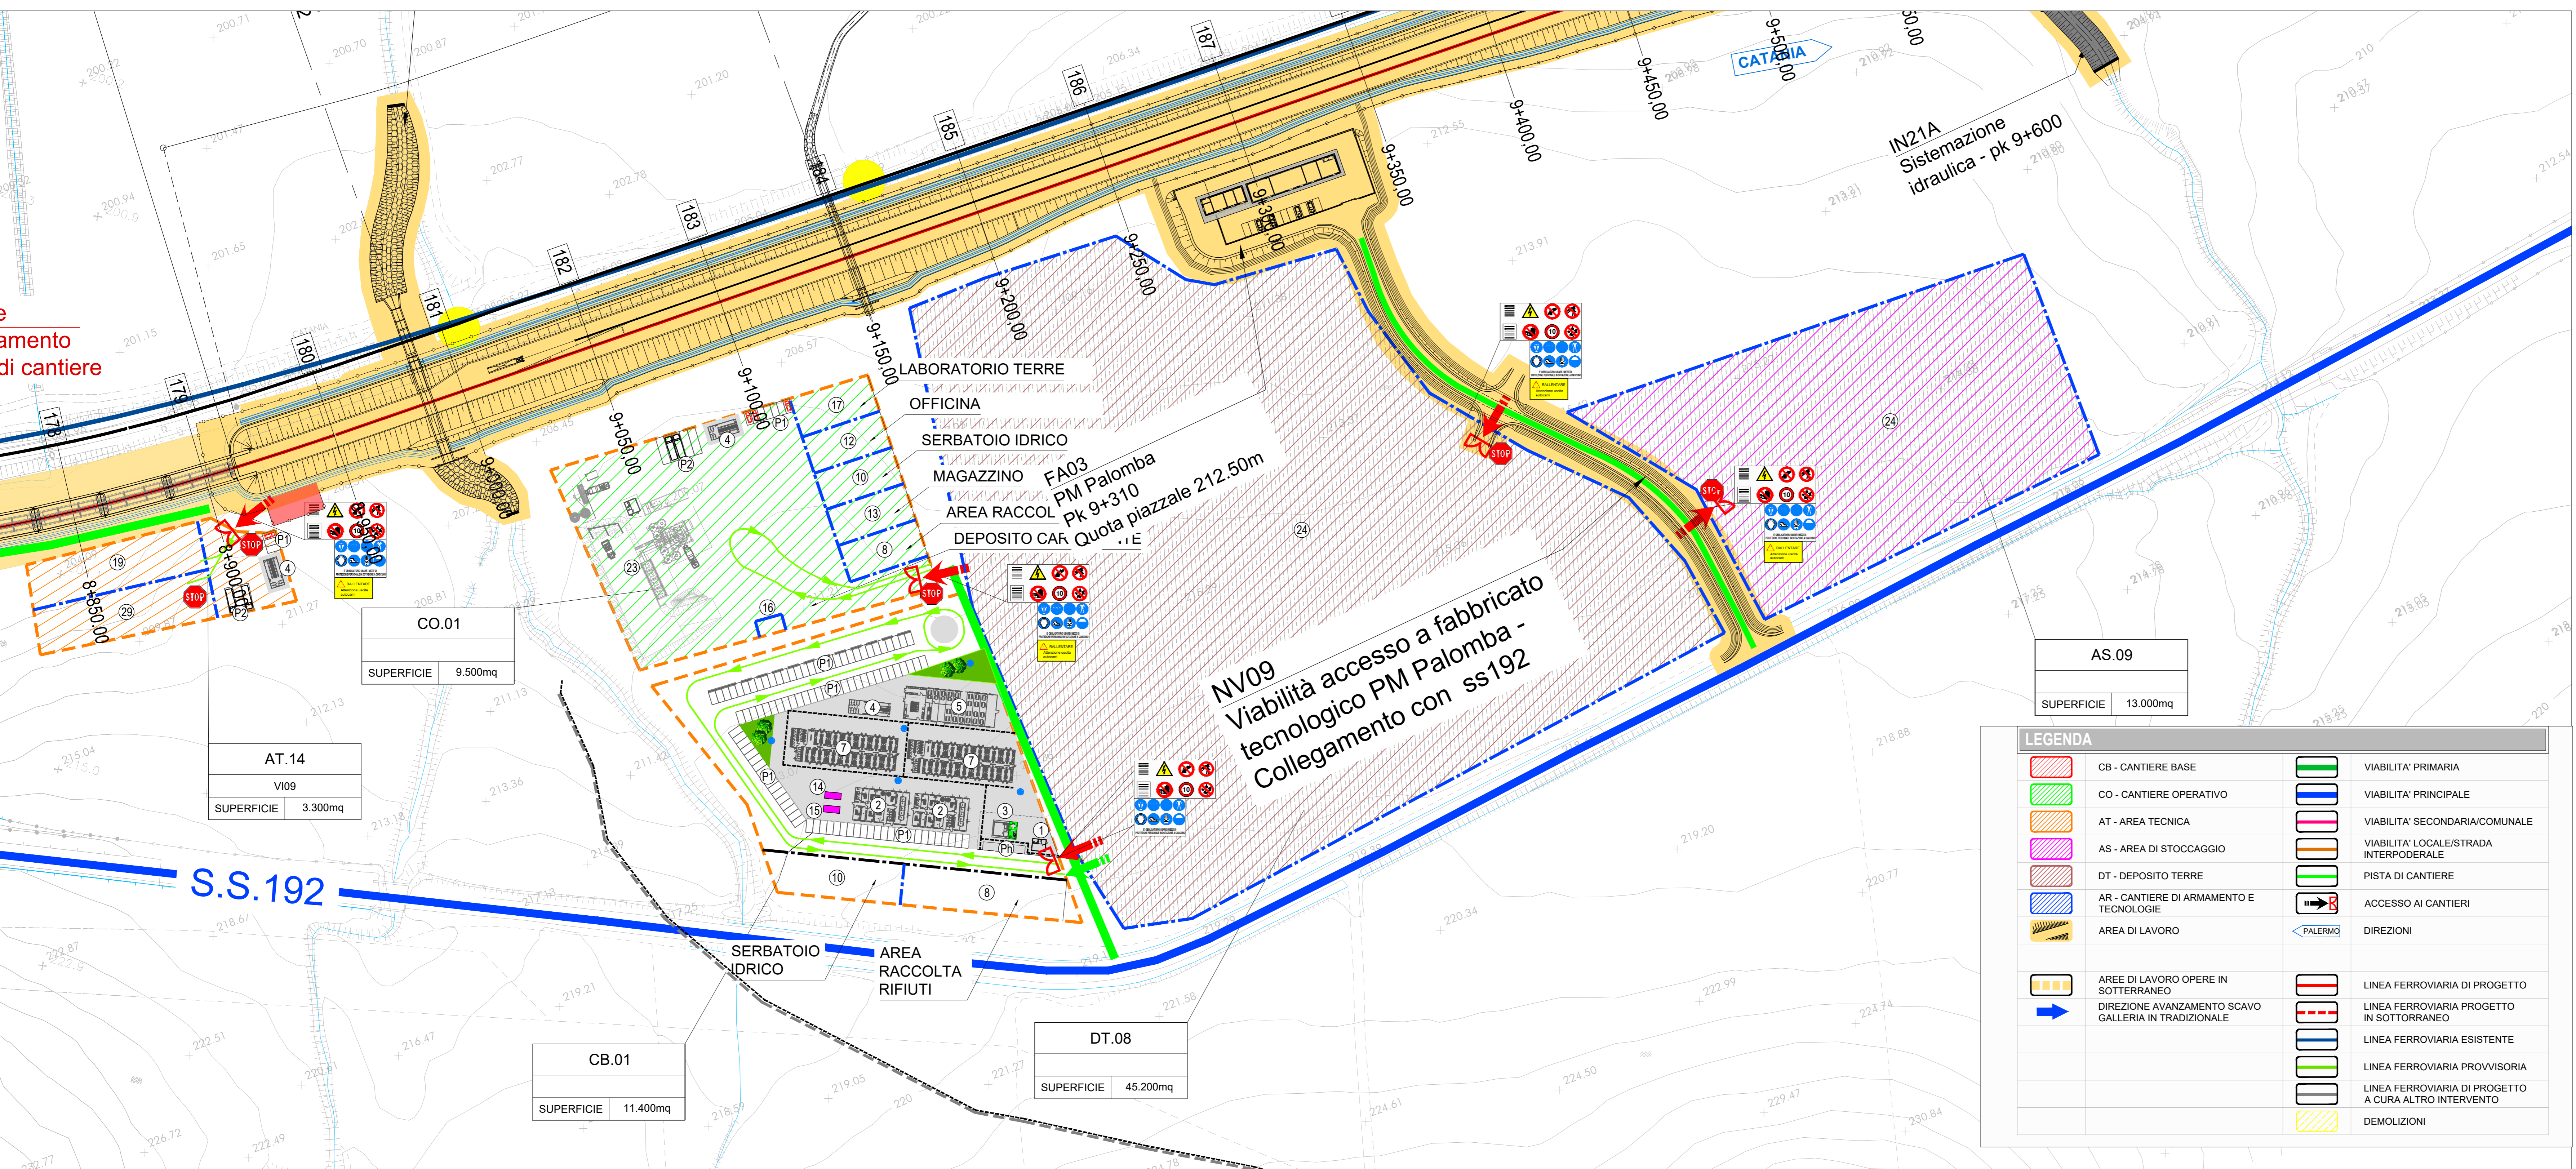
e
amento
di cantiere

CATANIA

IN21A
Sistemazione
idraulica - pk 9+600

9+500,00
9+450,00
9+400,00
9+350,00
9+300,00
9+250,00
9+200,00
9+150,00
9+100,00
9+050,00
9+000,00
8+900,00
8+850,00

187
186
185
184
183
182
181
180
179
178

LABORATORIO TERRE
OFFICINA
SERBATOIO IDRICO
MAGAZZINO
AREA RACCOL
DEPOSITO CAR

FA03
PM Palomba
Pk 9+310
Quota piazzale 212.50m

NV09
Viabilità accesso a fabbricato
tecnologico PM Palomba -
Collegamento con ss192

S.S.192

SERBATOIO
IDRICO

AREA
RACCOLTA
RIFIUTI

| CO.01 | |
|---|---|
| SUPERFICIE | 9.500mq |

| AT.14 | |
|---|---|
| VI09 | |
| SUPERFICIE | 3.300mq |

| CB.01 | |
|---|---|
| SUPERFICIE | 11.400mq |

| DT.08 | |
|---|---|
| SUPERFICIE | 45.200mq |

| AS.09 | |
|---|---|
| SUPERFICIE | 13.000mq |

LEGENDA

| | |
|---|---|
| CB - CANTIERE BASE | VIABILITA' PRIMARIA |
| CO - CANTIERE OPERATIVO | VIABILITA' PRINCIPALE |
| AT - AREA TECNICA | VIABILITA' SECONDARIA/COMUNALE |
| AS - AREA DI STOCCAGGIO | VIABILITA' LOCALE/STRADA INTERPODERALE |
| DT - DEPOSITO TERRE | PISTA DI CANTIERE |
| AR - CANTIERE DI ARMAMENTO E TECNOLOGIE | ACCESSO AI CANTIERI |
| AREA DI LAVORO | PALERMO DIREZIONI |
| AREE DI LAVORO OPERE IN SOTTERRANEO | LINEA FERROVIARIA DI PROGETTO |
| DIREZIONE AVANZAMENTO SCAVO GALLERIA IN TRADIZIONALE | LINEA FERROVIARIA PROGETTO IN SOTTORRANEO |
| | LINEA FERROVIARIA ESISTENTE |
| | LINEA FERROVIARIA PROVVISORIA |
| | LINEA FERROVIARIA DI PROGETTO A CURA ALTRO INTERVENTO |
| | DEMOLIZIONI |

STOP